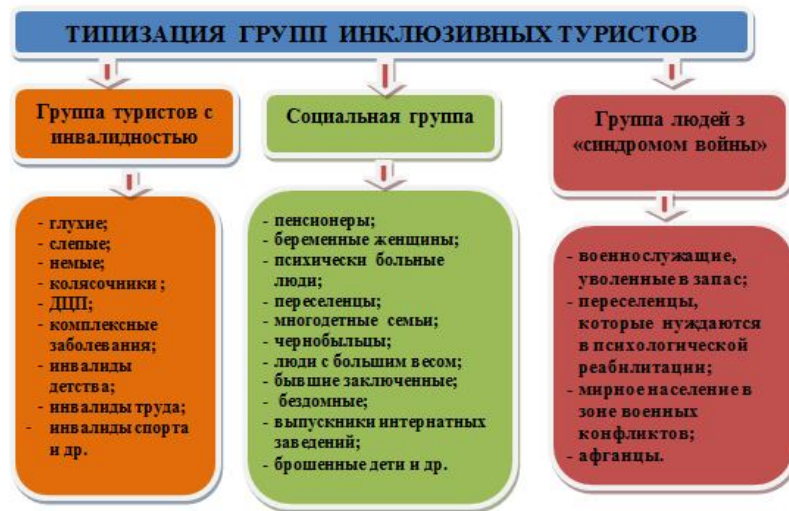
ТИПИЗАЦИЯ ГРУПП ИНКЛЮЗИВНЫХ ТУРИСТОВ

Группа туристов с инвалидностью

- глухие;
- слепые;
- немые;
- колясочники ;
- ДЦП;
- комплексные заболевания;
- инвалиды детства;
- инвалиды труда;
- инвалиды спорта и др.

Социальная группа

- пенсионеры;
- беременные женщины;
- психически больные люди;
- переселенцы;
- многодетные семьи;
- чернобыльцы;
- люди с большим весом;
- бывшие заключенные;
- бездомные;
- выпускники интернатных заведений;
- брошенные дети и др.

Группа людей з «синдромом войны»

- военнослужащие, уволенные в запас;
- переселенцы, которые нуждаются в психологической реабилитации;
- мирное население в зоне военных конфликтов;
- афганцы.